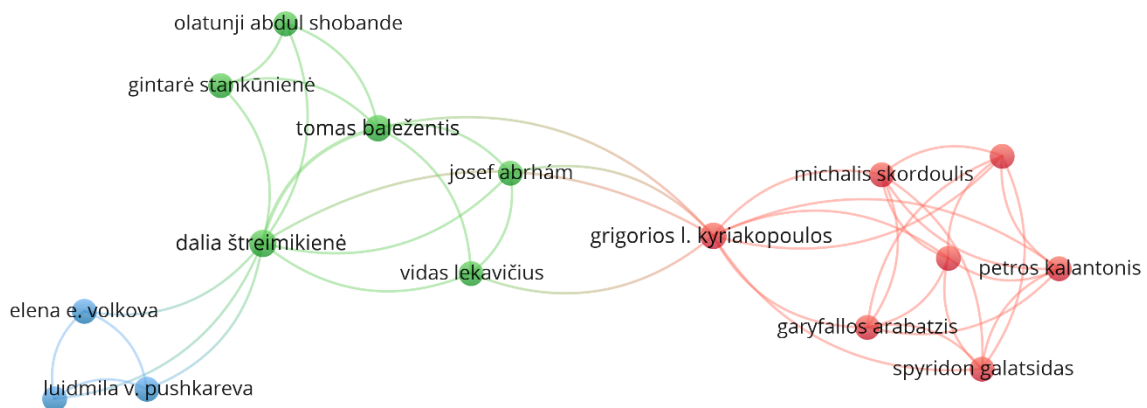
olatunji abdul shobande

gintarė stankūnienė

tomas baležentis

josef abrhám

michalis skordoulis

dalia štreimikienė

grigorios l. kyriakopoulos

petros kalantonis

vidas lekavičius

elena e. volkova

garyfallos arabatzis

luidmila v. pushkareva

spyridon galatsidas